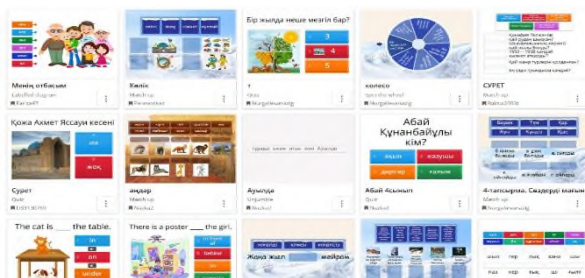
Менің отбасым
Labelled diagram
Karlyg87

Жәлік
Find the match
Permenkov

Бір жылда неше мезгіл бар?
3
4
Quiz
Nurgalievaarsig

колесо
Spin the wheel
Nurgalievaarsig

СУРЕТ
Match up
Rakma2003

Қожа Ахмет Ясауи кесені
иә
жоқ
Сурет
Quiz
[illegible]

аңдар
Match up
Nazkel

Ауылда
Unjumble
Nazkel

Абай Құнанбайұлы кім?
ақын
жазушы
әнші
халық
Абай Асымхан
Quiz
Nazkel

4-тапсырма. Сөздерді маған
Match up
Nurgalievaarsig

The cat is ___ the table.
in
on
under

There is a poster ___ the girl.

Жаңа жыл